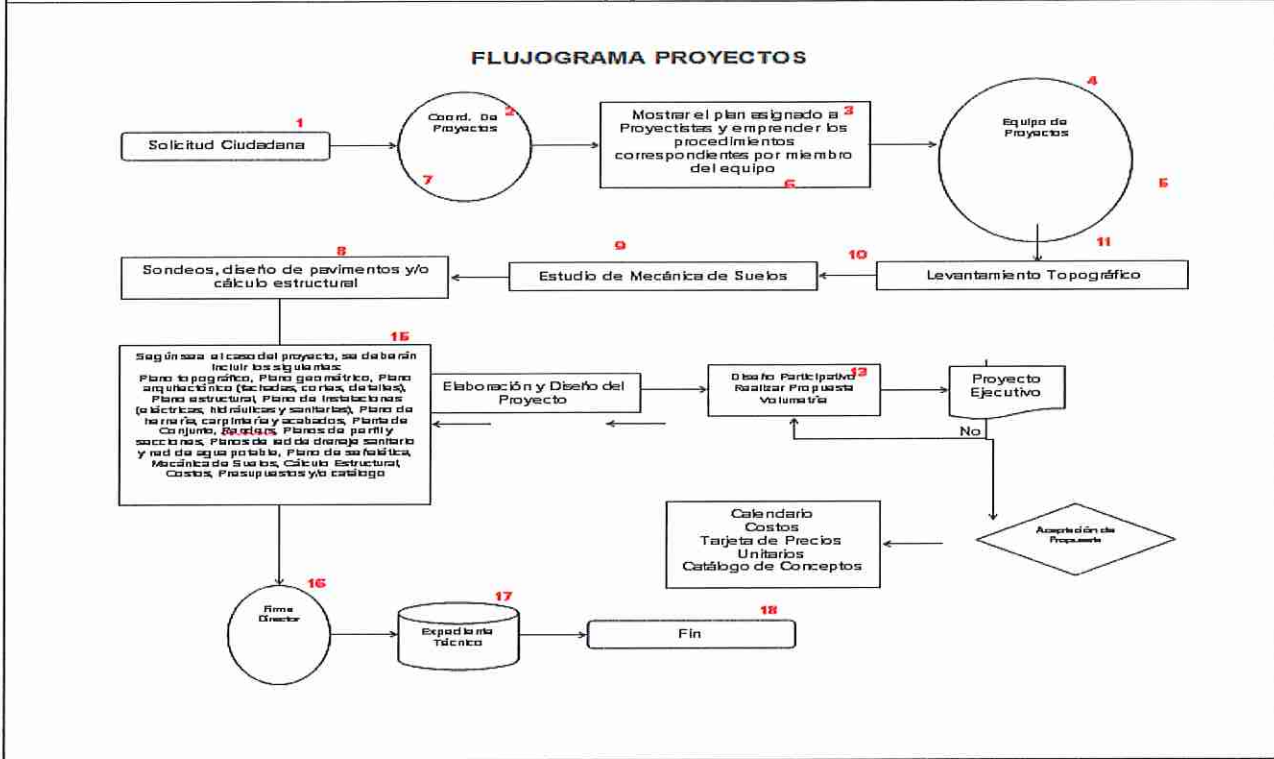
FLUJOGRAMA PROYECTOS

1
Solicitud Ciudadana

Coord. De Proyectos
2
7

Mostrar el plan asignado a Proyectistas y emprender los procedimientos correspondientes por miembro del equipo
3
6

Equipo de Proyectos
4
5

8
Sondeos, diseño de pavimentos y/o cálculo estructural

9
Estudio de Mecánica de Suelos

10
11
Levantamiento Topográfico

15
Según sea el caso del proyecto, se deberán incluir los siguientes: Plano topográfico, Plano geométrico, Plano arquitectónico (fachadas, cortes, detalles), Plano estructural, Plano de instalaciones (eléctricas, hidráulicas y sanitarias), Plano de herrería, carpintería y acabados, Planta de Conjunto, Renders, Planos de perfil y secciones, Planos de red de drenaje sanitario y red de agua potable, Plano de señalética, Mecánica de Suelos, Cálculo Estructural, Costos, Presupuestos y/o catálogo

Elaboración y Diseño del Proyecto

Diseño Participativo Realizar Propuesta Volumetría
13

Proyecto Ejecutivo

No

Calendario
Costos
Tarjeta de Precios Unitarios
Catálogo de Conceptos

Aceptación de Propuesta

16
Firma Director

17
Expediente Técnico

18
Fin